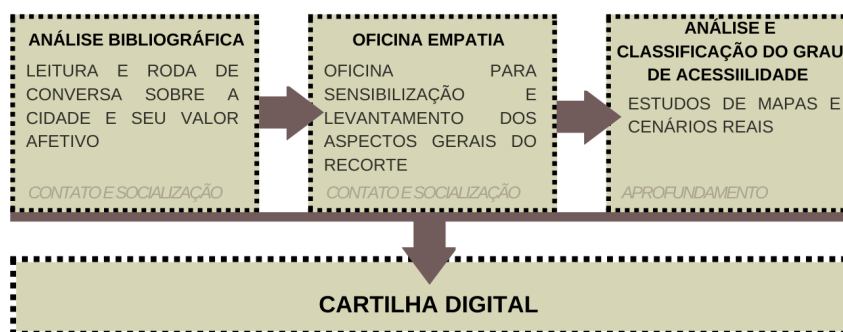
ANÁLISE BIBLIOGRÁFICA

LEITURA E RODA DE CONVERSA SOBRE A CIDADE E SEU VALOR AFETIVO

CONTATO E SOCIALIZAÇÃO

OFICINA EMPATIA

OFICINA PARA SENSIBILIZAÇÃO E LEVANTAMENTO DOS ASPECTOS GERAIS DO RECORTE

CONTATO E SOCIALIZAÇÃO

ANÁLISE E CLASSIFICAÇÃO DO GRAU DE ACESSIILIDADE

ESTUDOS DE MAPAS E CENÁRIOS REAIS

APROFUNDAMENTO

CARTILHA DIGITAL